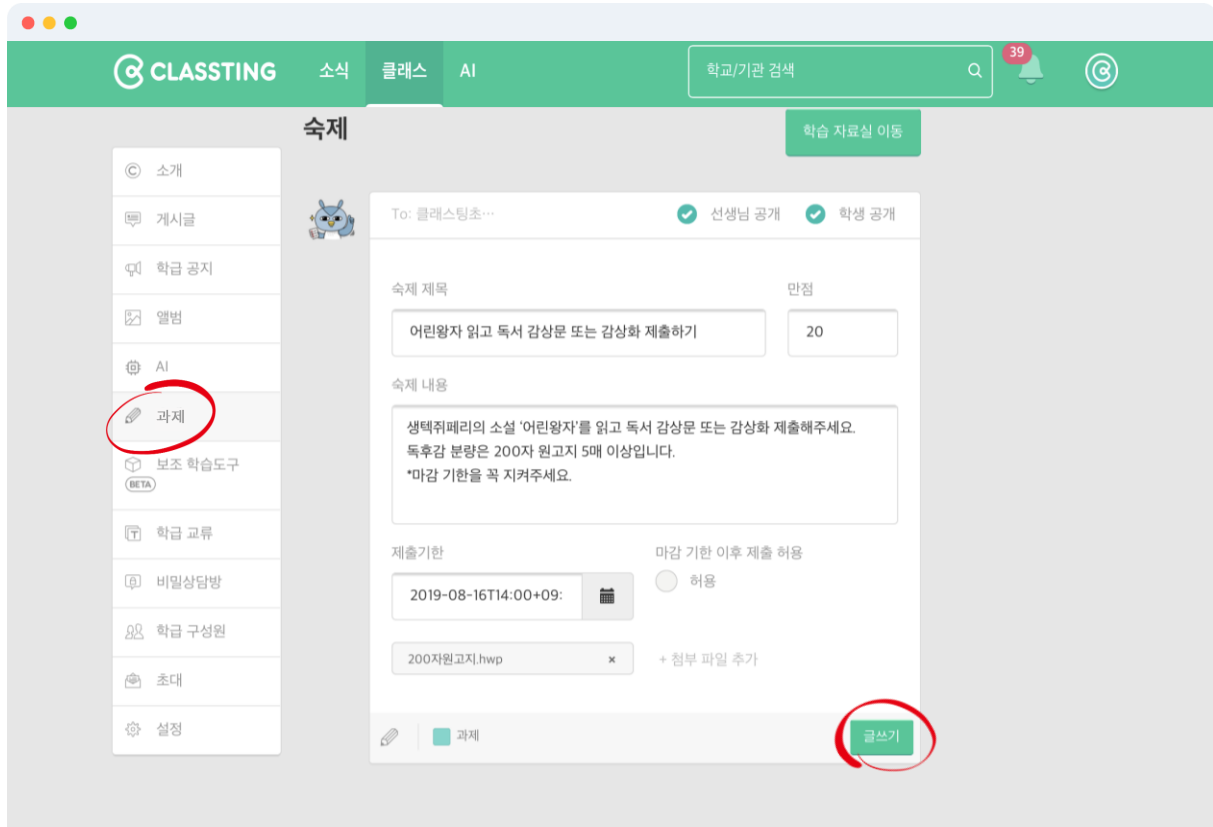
CLASSTING 소식 클래스 AI 학교/기관 검색 39

숙제

학습 자료실 이동

소개
게시글
학급 공지
앨범
AI
과제
보조 학습도구 BETA
학급 교류
비밀상담방
학급 구성원
초대
설정

To: 클래스팅초⋯ 선생님 공개 학생 공개

숙제 제목
어린왕자 읽고 독서 감상문 또는 감상화 제출하기

만점
20

숙제 내용
생텍쥐페리의 소설 '어린왕자'를 읽고 독서 감상문 또는 감상화 제출해주세요.
독후감 분량은 200자 원고지 5매 이상입니다.
*마감 기한을 꼭 지켜주세요.

제출기한
2019-08-16T14:00+09:

마감 기한 이후 제출 허용
허용

200자원고지.hwp ×
+ 첨부 파일 추가

과제
글쓰기